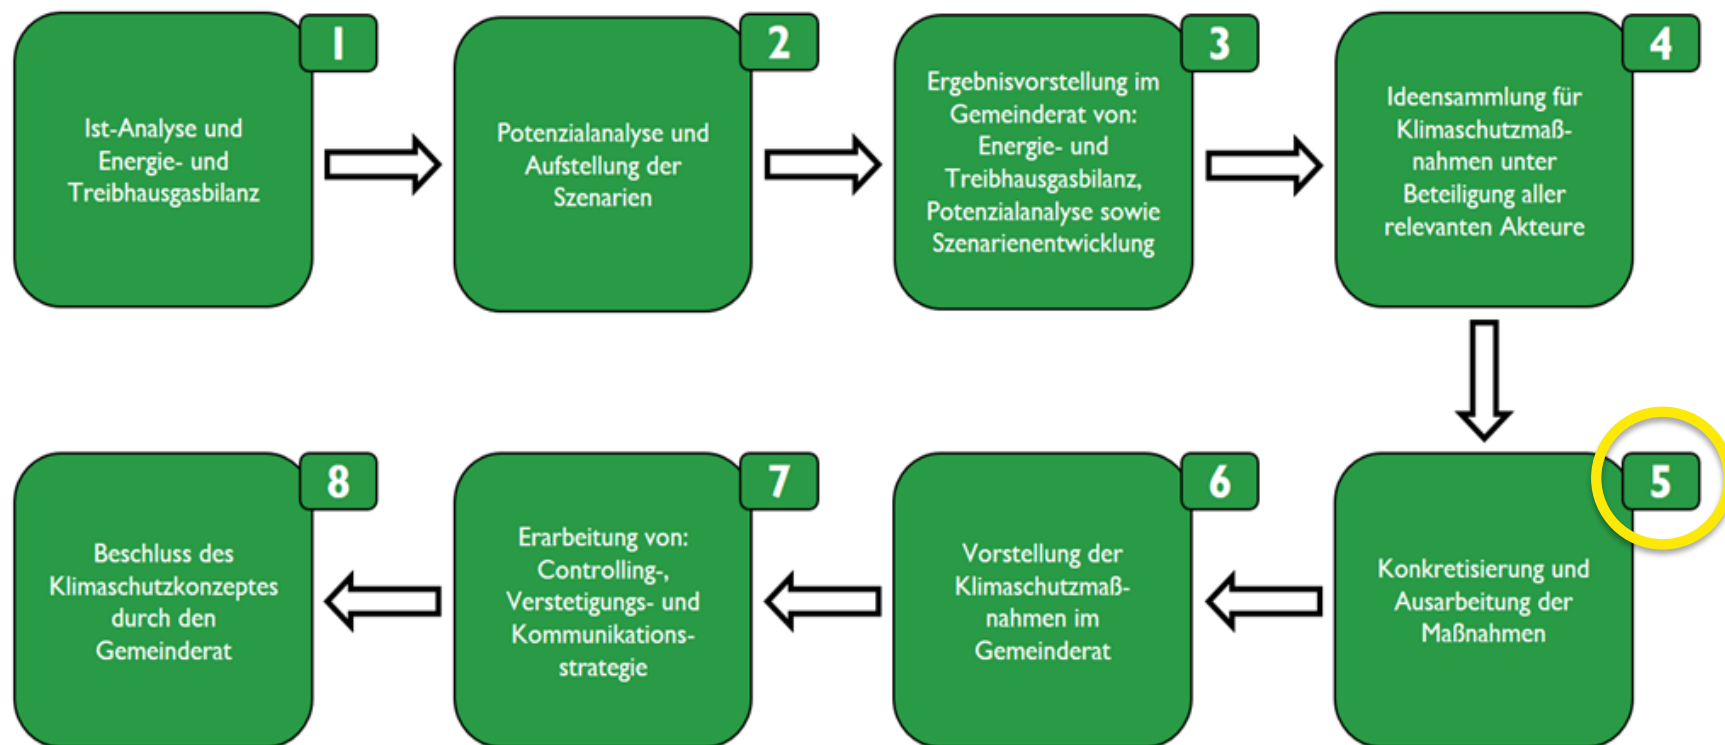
1
Ist-Analyse und Energie- und Treibhausgasbilanz

2
Potenzialanalyse und Aufstellung der Szenarien

3
Ergebnisvorstellung im Gemeinderat von: Energie- und Treibhausgasbilanz, Potenzialanalyse sowie Szenarienentwicklung

4
Ideensammlung für Klimaschutzmaßnahmen unter Beteiligung aller relevanten Akteure

5
Konkretisierung und Ausarbeitung der Maßnahmen

6
Vorstellung der Klimaschutzmaßnahmen im Gemeinderat

7
Erarbeitung von: Controlling-, Verstetigungs- und Kommunikationsstrategie

8
Beschluss des Klimaschutzkonzeptes durch den Gemeinderat